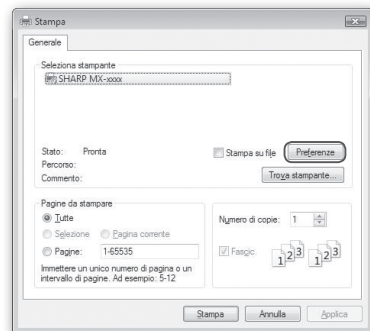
Stampa

Generale

Seleziona stampante

SHARP MX-xxxx

Stato: Pronta

Percorso:

Commento:

Stampa su file

Preferenze

Trova stampante...

Pagine da stampare

Tutte

Selezione

Pagina corrente

Pagine: 1-65535

Immettere un unico numero di pagina o un intervallo di pagine. Ad esempio: 5-12

Numero di copie: 1

Fascic.

1 2 3

1 2 3

Stampa

Annulla

Applica